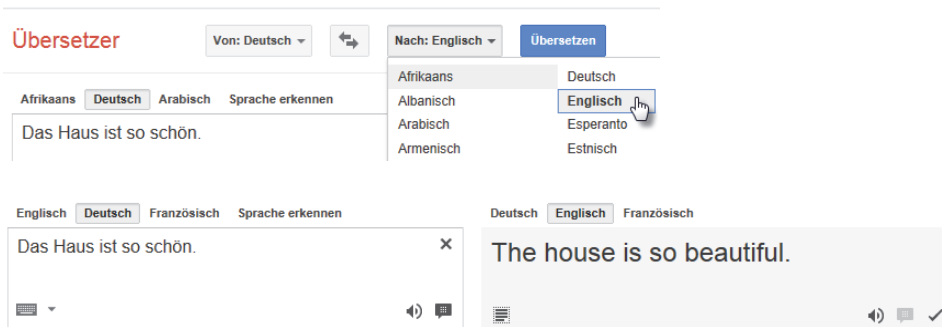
Übersetzer

Von: Deutsch

Nach: Englisch

Übersetzen

Afrikaans Deutsch Arabisch Sprache erkennen

Das Haus ist so schön.

Afrikaans
Albanisch
Arabisch
Armenisch

Deutsch
Englisch
Esperanto
Estnisch

Englisch Deutsch Französisch Sprache erkennen

Das Haus ist so schön.

×

Deutsch Englisch Französisch

The house is so beautiful.